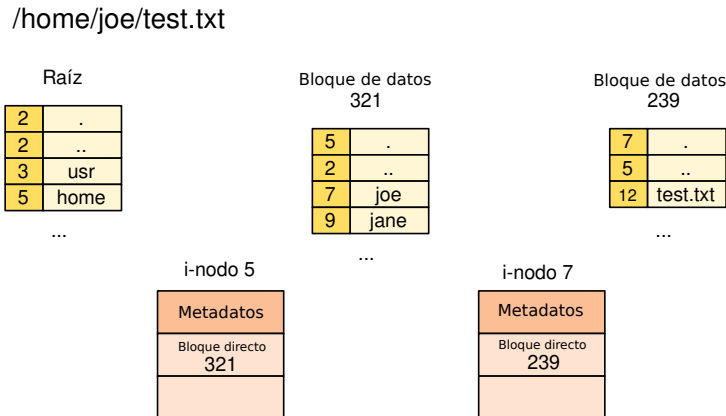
/home/joe/test.txt

Raíz

| 2 | . |
|---|---|
| 2 | .. |
| 3 | usr |
| 5 | home |

...

Bloque de datos
321

| 5 | . |
|---|---|
| 2 | .. |
| 7 | joe |
| 9 | jane |

...

Bloque de datos
239

| 7 | . |
|---|---|
| 5 | .. |
| 12 | test.txt |

...

i-nodo 5

Metadatos

Bloque directo
321

i-nodo 7

Metadatos

Bloque directo
239